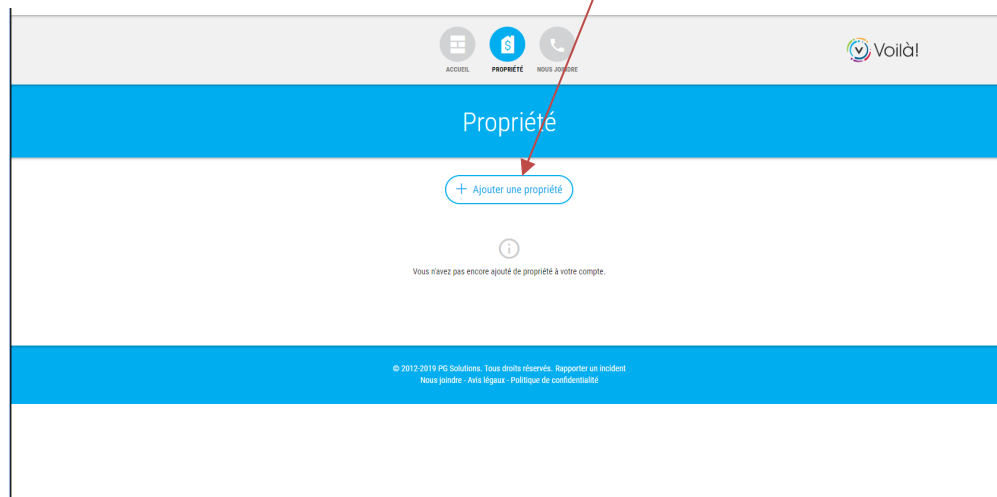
ACCUEIL PROPRIÉTÉ NOUS JOINDRE

Voilà!

Propriété

+ Ajouter une propriété

Vous n'avez pas encore ajouté de propriété à votre compte.

© 2012-2019 PG Solutions. Tous droits réservés. Rapporter un incident
Nous joindre - Avis légaux - Politique de confidentialité